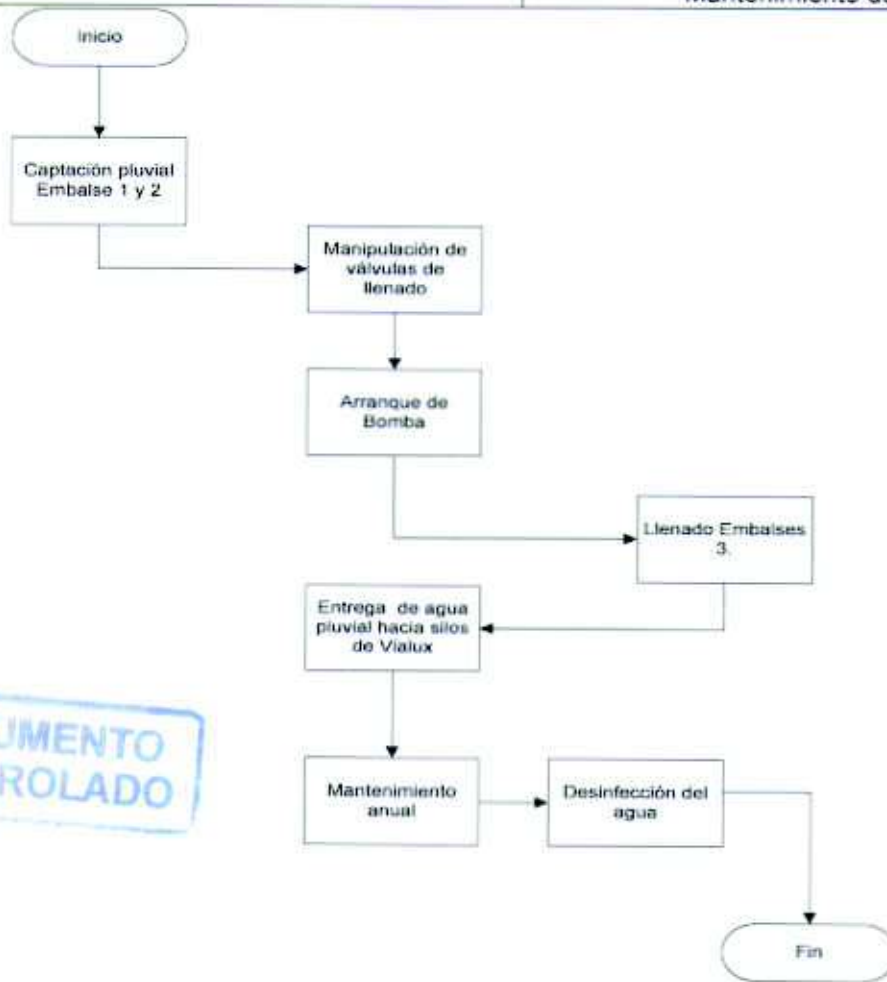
Mantenimiento d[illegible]

Inicio

Captación pluvial Embalse 1 y 2

Manipulación de válvulas de llenado

Arranque de Bomba

Llenado Embalses 3.

Entrega de agua pluvial hacia silos de Vialux

UMENTO
ROLADO

Mantenimiento anual

Desinfección del agua

Fin